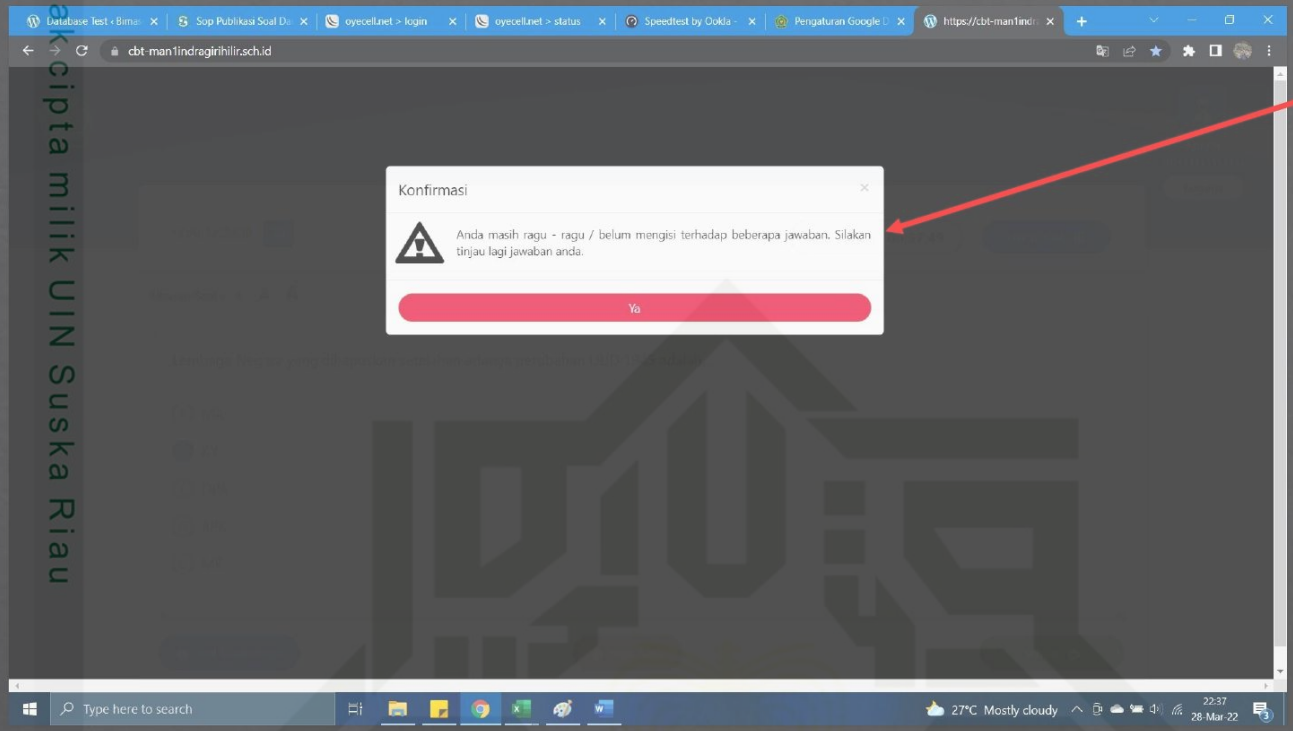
Database Test ‹ Bimas
Sop Publikasi Soal Da
oyecell.net › login
oyecell.net › status
Speedtest by Ookla -
Pengaturan Google D
https://cbt-man1indr

cbt-man1indragirihilir.sch.id

ak cipta milik UIN Suska Riau

Konfirmasi

Anda masih ragu - ragu / belum mengisi terhadap beberapa jawaban. Silakan tinjau lagi jawaban anda.

Ya

Type here to search

27°C Mostly cloudy

22:37
28-Mar-22